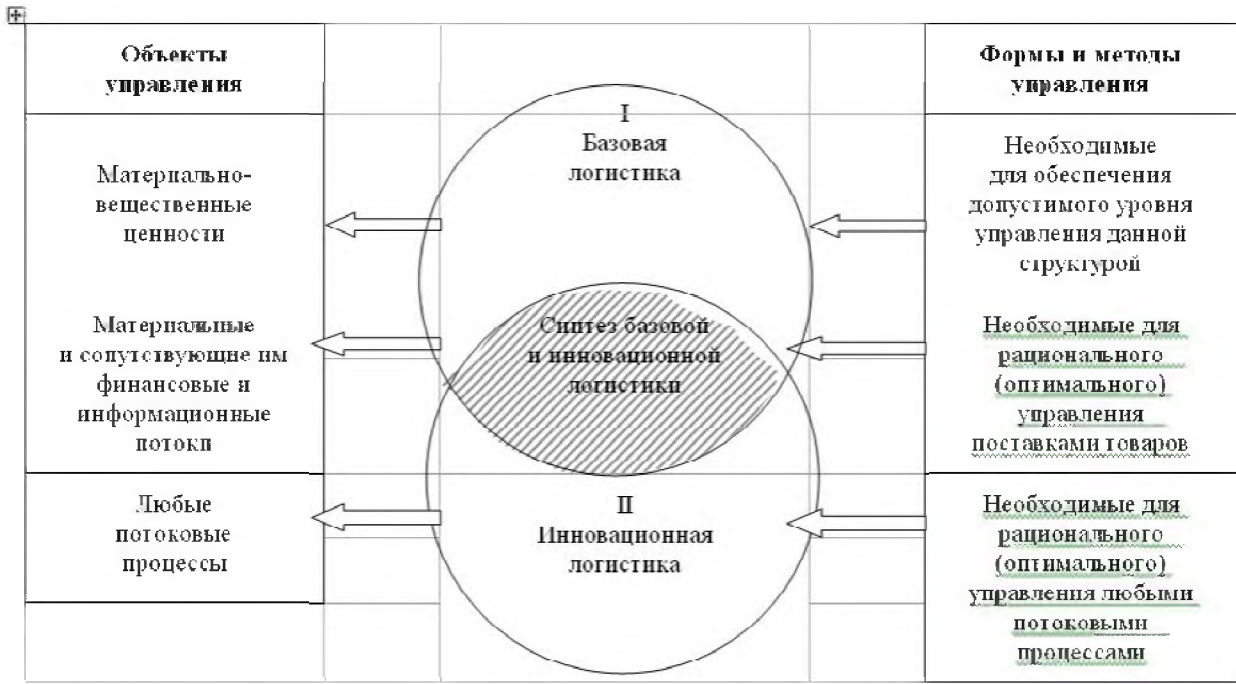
Объекты управления

Формы и методы управления

I
Базовая логистика

Материально-вещественные ценности

Необходимые для обеспечения допустимого уровня управления данной структурой

Материальные и сопутствующие им финансовые и информационные потоки

Синтез базовой и инновационной логистики

Необходимые для рационального (оптимального) управления поставками товаров

Любые потоковые процессы

II
Инновационная логистика

Необходимые для рационального (оптимального) управления любыми потоковыми процессами